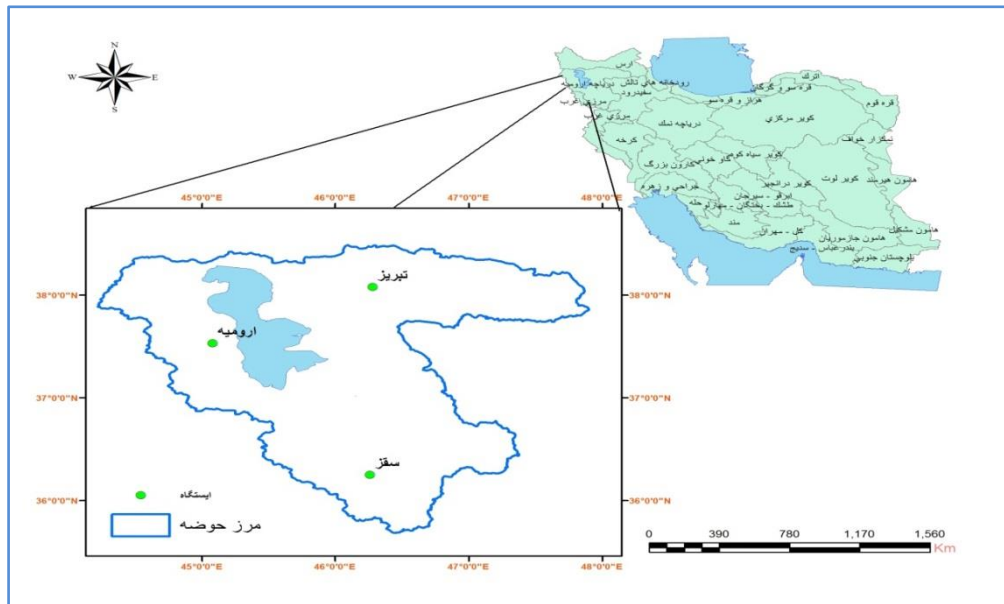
N
W E
S

ارس
رودخانه های تالش دریاچه ارومیه
سفیدرود
اترک
قره سو و گرگان
قره قوم
هراز و قره سو
مرزی غرب
بین دو غرب
دریاچه نمک
کویر مرکزی
نمکزار خواف
کرخه
کویر سیاه کوه
گاو خونی
کارون بزرگ
کویر لوت
هامون هیرمند
کویر درانجیر
جراحی و زهره
ابرقو - سیرجان
طشک - بختگان - مهارلو
حله
مند
هامون مشکیل
کل - مهران
هامون جازموریان
بندرعباس - سدیج
بلوچستان جنوبی

45°0'0"E 46°0'0"E 47°0'0"E 48°0'0"E

38°0'0"N 38°0'0"N
37°0'0"N 37°0'0"N
36°0'0"N 36°0'0"N

تبریز
ارومیه
سقز

ایستگاه
مرز حوضه

45°0'0"E 46°0'0"E 47°0'0"E 48°0'0"E

0 390 780 1,170 1,560
Km